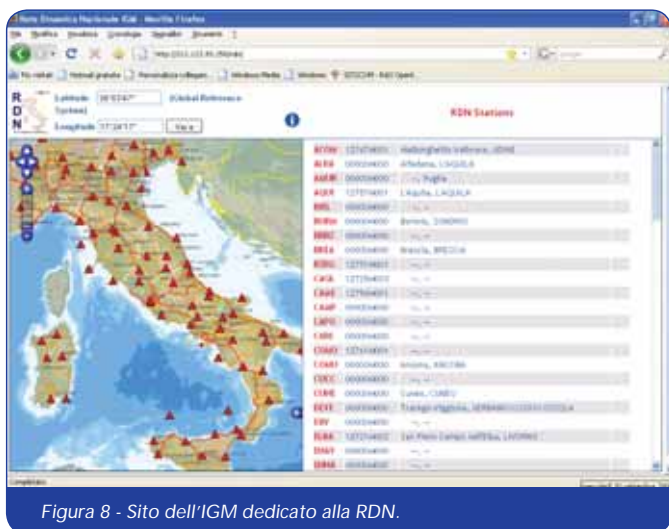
Rete Dinamica Nazionale RDN - Mozilla Firefox

File Modifica Visualizza Cronologia Segnalibri Strumenti ?

http://211.122.45.76/rdn/

Più visitati Hotmail gratuito Personalizza collegam... Windows Media Windows

RDN

Latitude 38°03'47" (Global Reference System)

Longitude 17°24'17" Vai a

RDN Stations

| | | |
|---|---|---|
| ACOM | 127474001 | Aviborghetto Valbruna, UDINE |
| ALRA | 000004400 | Alfedena, L'AQUILA |
| AMUR | 000004400 | -, Puglia |
| AQUI | 127474001 | L'Aquila, L'AQUILA |
| BARL | 000004400 | -, - |
| BORG | 000004400 | Borello, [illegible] |
| BRBZ | 000004400 | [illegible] |
| BRES | 000004400 | Brescia, BRESCIA |
| BZRG | 127474001 | -, - |
| CAGL | 127474003 | -, - |
| CAME | 127474001 | -, - |
| CAMP | 000004400 | -, - |
| CAPO | 000004400 | -, - |
| CARI | 000004400 | -, - |
| COMO | 127474001 | -, - |
| CORT | 000004400 | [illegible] |
| CREC | 000004400 | -, - |
| CUNE | 000004400 | Cuneo, CUNEO |
| DEVE | 000004400 | Trontano Vigezzina, VERBANO-CUSIO-OSSOLA |
| ELBA | 000004400 | -, - |
| ELBA | 127474002 | San Piero Campo nell'Elba, LIVORNO |
| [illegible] | 000004400 | -, - |
| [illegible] | 000004400 | -, - |

Completato

Figura 8 - Sito dell'IGM dedicato alla RDN.